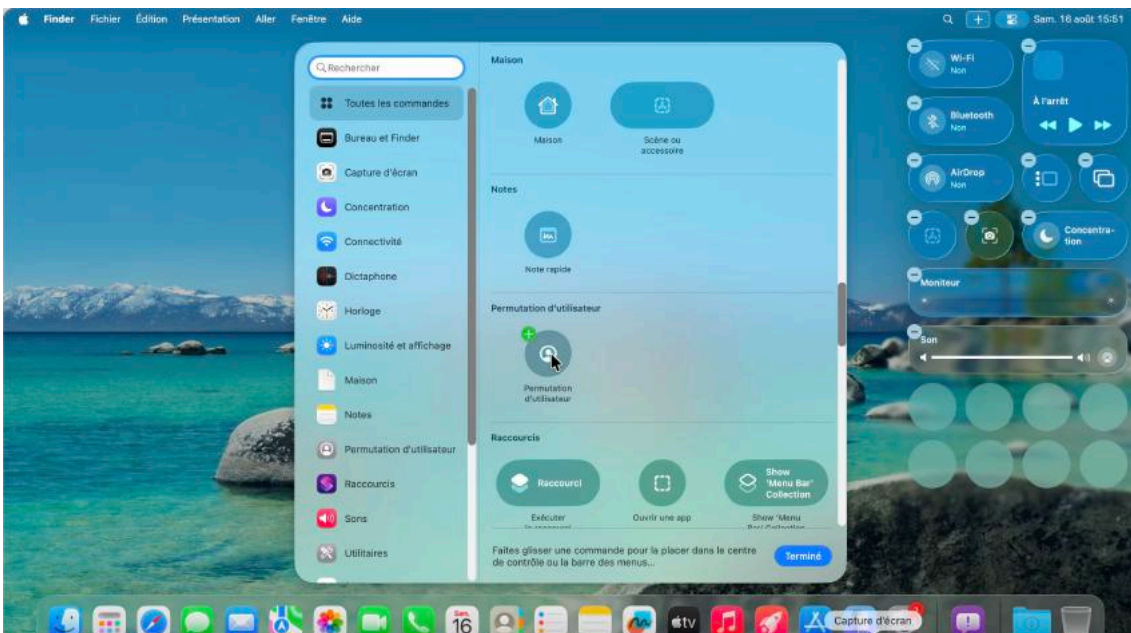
Finder Fichier Édition Présentation Aller Fenêtre Aide

Sam. 16 août 15:51

Rechercher

Toutes les commandes
Bureau et Finder
Capture d'écran
Concentration
Connectivité
Dictaphone
Horloge
Luminosité et affichage
Maison
Notes
Permutation d'utilisateur
Raccourcis
Sons
Utilitaires

Maison

Maison

Scène ou accessoire

Notes

Note rapide

Permutation d'utilisateur

Permutation d'utilisateur

Raccourcis

Raccourci

Exécuter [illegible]

Ouvrir une app

Show 'Menu Bar' Collection

Show 'Menu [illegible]

Faites glisser une commande pour la placer dans le centre de contrôle ou la barre des menus...

Terminé

Wi-Fi
Non

Bluetooth
Non

AirDrop
Non

À l'arrêt

Concentration

Moniteur

Son

SAM.
16

tv

Capture d'écran